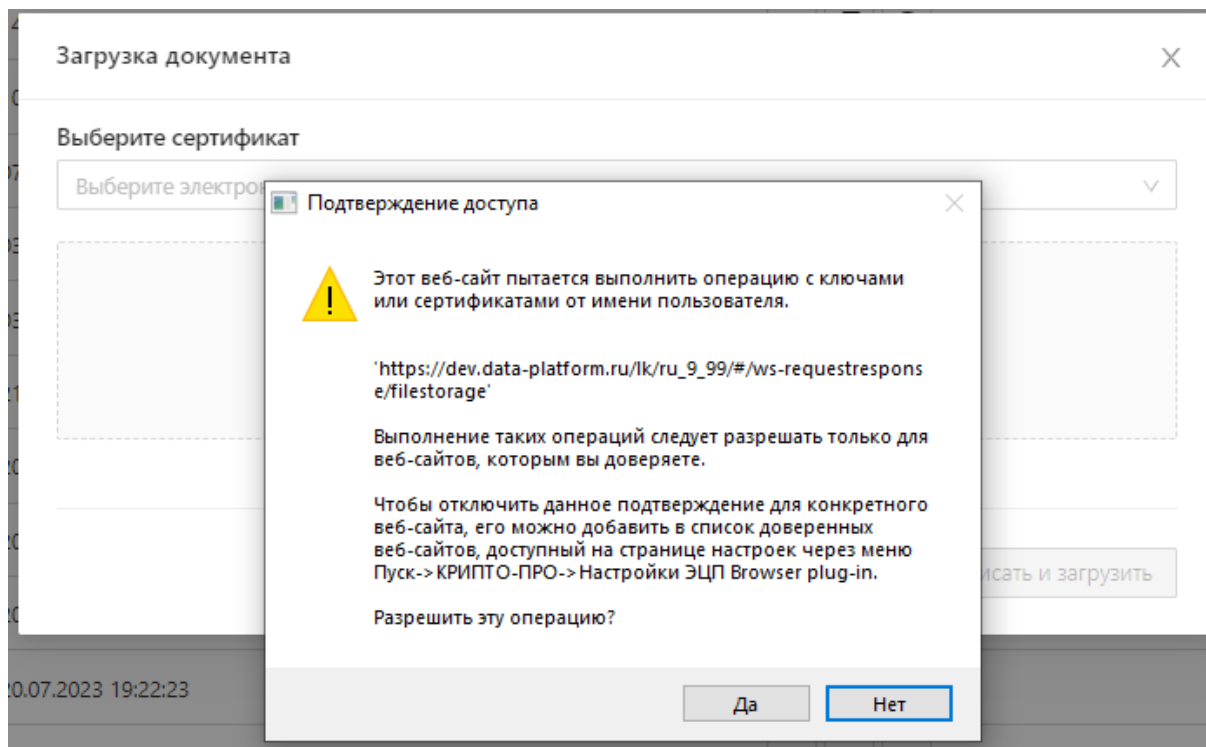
Загрузка документа

Выберите сертификат

Выберите электро

Подтверждение доступа

Этот веб-сайт пытается выполнить операцию с ключами или сертификатами от имени пользователя.

'https://dev.data-platform.ru/lk/ru_9_99/#/ws-requestresponse/filestorage'

Выполнение таких операций следует разрешать только для веб-сайтов, которым вы доверяете.

Чтобы отключить данное подтверждение для конкретного веб-сайта, его можно добавить в список доверенных веб-сайтов, доступный на странице настроек через меню Пуск->КРИПТО-ПРО->Настройки ЭЦП Browser plug-in.

Разрешить эту операцию?

Да

Нет

исать и загрузить

0.07.2023 19:22:23